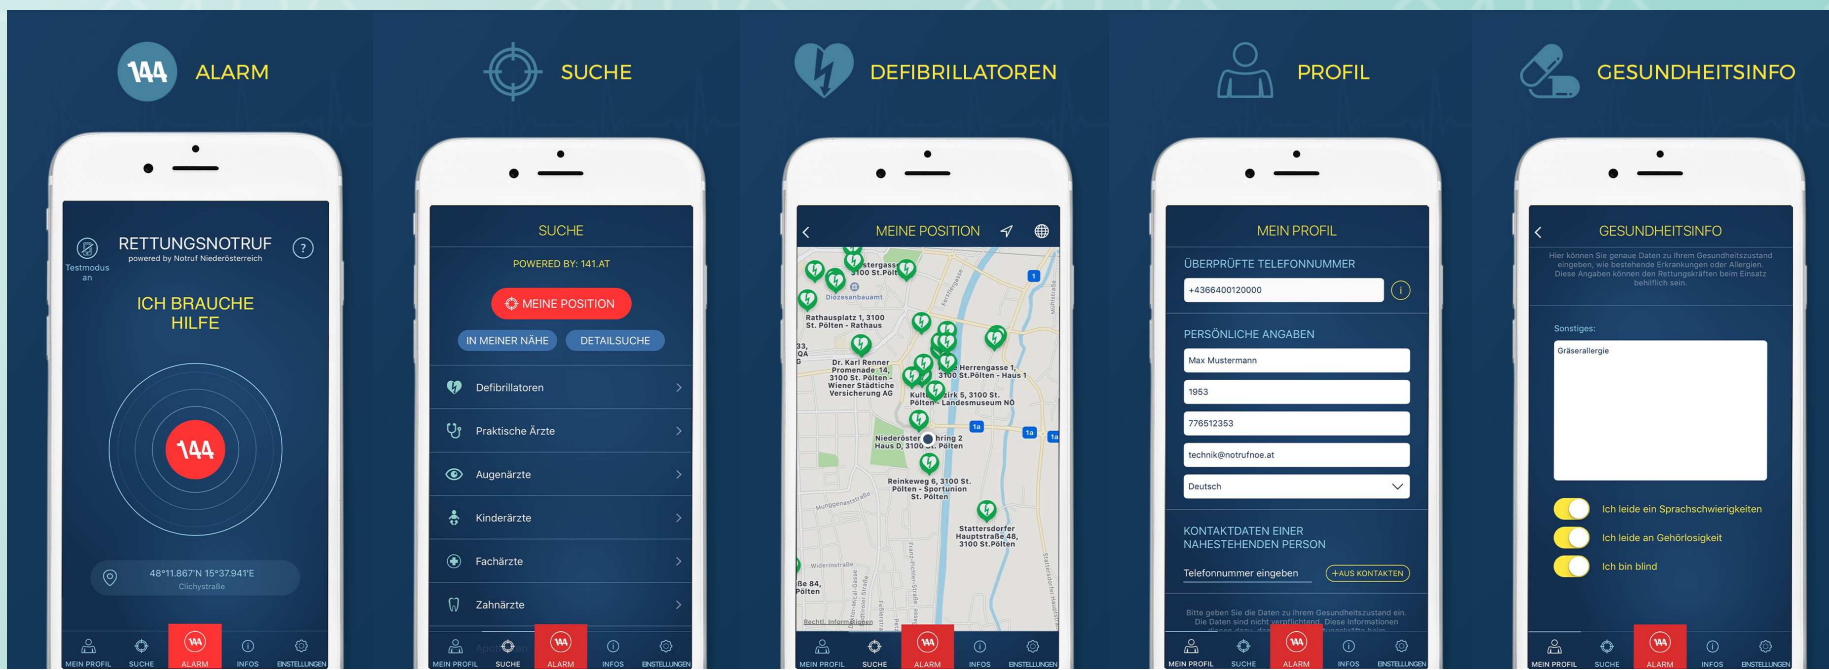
144 ALARM

SUCHE

DEFIBRILLATOREN

PROFIL

GESUNDHEITSINFO

Testmodus an

RETTUNGSNOTRUF
powered by Notruf Niederösterreich

?

ICH BRAUCHE HILFE

144

48°11.867'N 15°37.941'E
Clichystraße

MEIN PROFIL SUCHE ALARM INFOS EINSTELLUNGEN

SUCHE

POWERED BY: 141.AT

MEINE POSITION

IN MEINER NÄHE DETAILSUCHE

Defibrillatoren

Praktische Ärzte

Augenärzte

Kinderärzte

Fachärzte

Zahnärzte

MEIN PROFIL SUCHE ALARM INFOS EINSTELLUNGEN

MEINE POSITION

Rathausplatz 1, 3100 St. Pölten - Rathaus

Dr. Karl Renner Promenade 14, 3100 St. Pölten - Wiener Städtische Versicherung AG

Herrengasse 1, 3100 St.Pölten - Haus 1

Kulturbezirk 5, 3100 St. Pölten - Landesmuseum NÖ

Niederösterreichring 2 Haus D, 3100 St. Pölten

Reinkeweg 6, 3100 St. Pölten - Sportunion St. Pölten

Stattersdorfer Hauptstraße 48, 3100 St.Pölten

Diözesanbauamt

MEIN PROFIL SUCHE ALARM INFOS EINSTELLUNGEN

MEIN PROFIL

ÜBERPRÜFTE TELEFONNUMMER

+4366400120000

PERSÖNLICHE ANGABEN

Max Mustermann

1953

776512353

technik@notrufnoe.at

Deutsch

KONTAKTDATEN EINER NAHESTEHENDEN PERSON

Telefonnummer eingeben

+AUS KONTAKTEN

Bitte geben Sie die Daten zu Ihrem Gesundheitszustand ein. Die Daten sind nicht verpflichtend. Diese Informationen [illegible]

MEIN PROFIL SUCHE ALARM INFOS EINSTELLUNGEN

GESUNDHEITSINFO

Hier können Sie genaue Daten zu Ihrem Gesundheitszustand eingeben, wie bestehende Erkrankungen oder Allergien. Diese Daten werden den Rettungskräften beim Einsatz behilflich sein.

Sonstiges:

Gräserallergie

Ich leide ein Sprachschwierigkeiten

Ich leide an Gehörlosigkeit

Ich bin blind

MEIN PROFIL SUCHE ALARM INFOS EINSTELLUNGEN